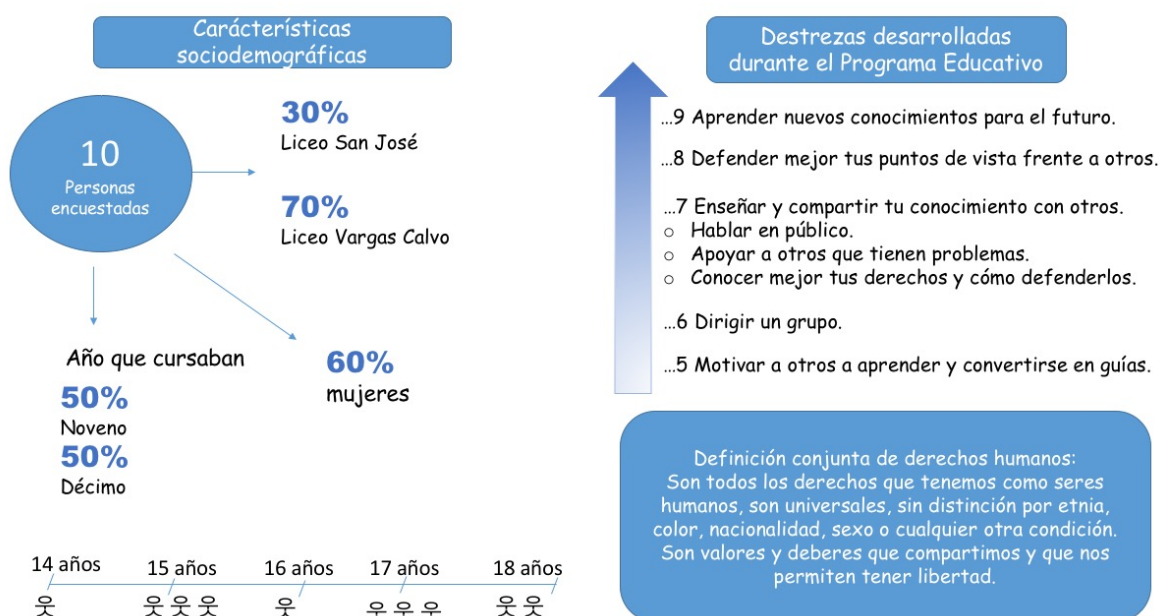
Carácterísticas sociodemográficas

10
Personas encuestadas

30%
Liceo San José

70%
Liceo Vargas Calvo

Año que cursaban

50%
Noveno

50%
Décimo

60%
mujeres

14 años 15 años 16 años 17 años 18 años

Destrezas desarrolladas durante el Programa Educativo

...9 Aprender nuevos conocimientos para el futuro.

...8 Defender mejor tus puntos de vista frente a otros.

...7 Enseñar y compartir tu conocimiento con otros.
○ Hablar en público.
○ Apoyar a otros que tienen problemas.
○ Conocer mejor tus derechos y cómo defenderlos.

...6 Dirigir un grupo.

...5 Motivar a otros a aprender y convertirse en guías.

Definición conjunta de derechos humanos:
Son todos los derechos que tenemos como seres humanos, son universales, sin distinción por etnia, color, nacionalidad, sexo o cualquier otra condición. Son valores y deberes que compartimos y que nos permiten tener libertad.